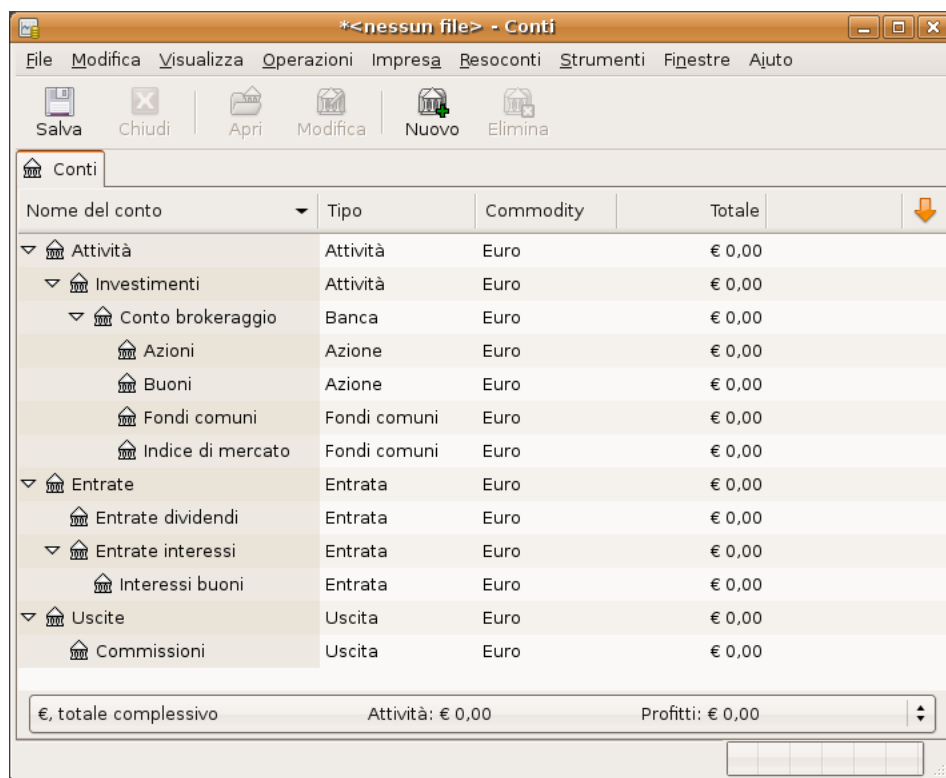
*<nessun file> - Conti

File Modifica Visualizza Operazioni Impresa Resoconti Strumenti Finestre Aiuto

Salva Chiudi Apri Modifica Nuovo Elimina

Conti

| Nome del conto | Tipo | Commodity | Totale |
|---|---|---|---|
| Attività | Attività | Euro | € 0,00 |
| Investimenti | Attività | Euro | € 0,00 |
| Conto brokeraggio | Banca | Euro | € 0,00 |
| Azioni | Azione | Euro | € 0,00 |
| Buoni | Azione | Euro | € 0,00 |
| Fondi comuni | Fondi comuni | Euro | € 0,00 |
| Indice di mercato | Fondi comuni | Euro | € 0,00 |
| Entrate | Entrata | Euro | € 0,00 |
| Entrate dividendi | Entrata | Euro | € 0,00 |
| Entrate interessi | Entrata | Euro | € 0,00 |
| Interessi buoni | Entrata | Euro | € 0,00 |
| Uscite | Uscita | Euro | € 0,00 |
| Commissioni | Uscita | Euro | € 0,00 |

€, totale complessivo Attività: € 0,00 Profitti: € 0,00